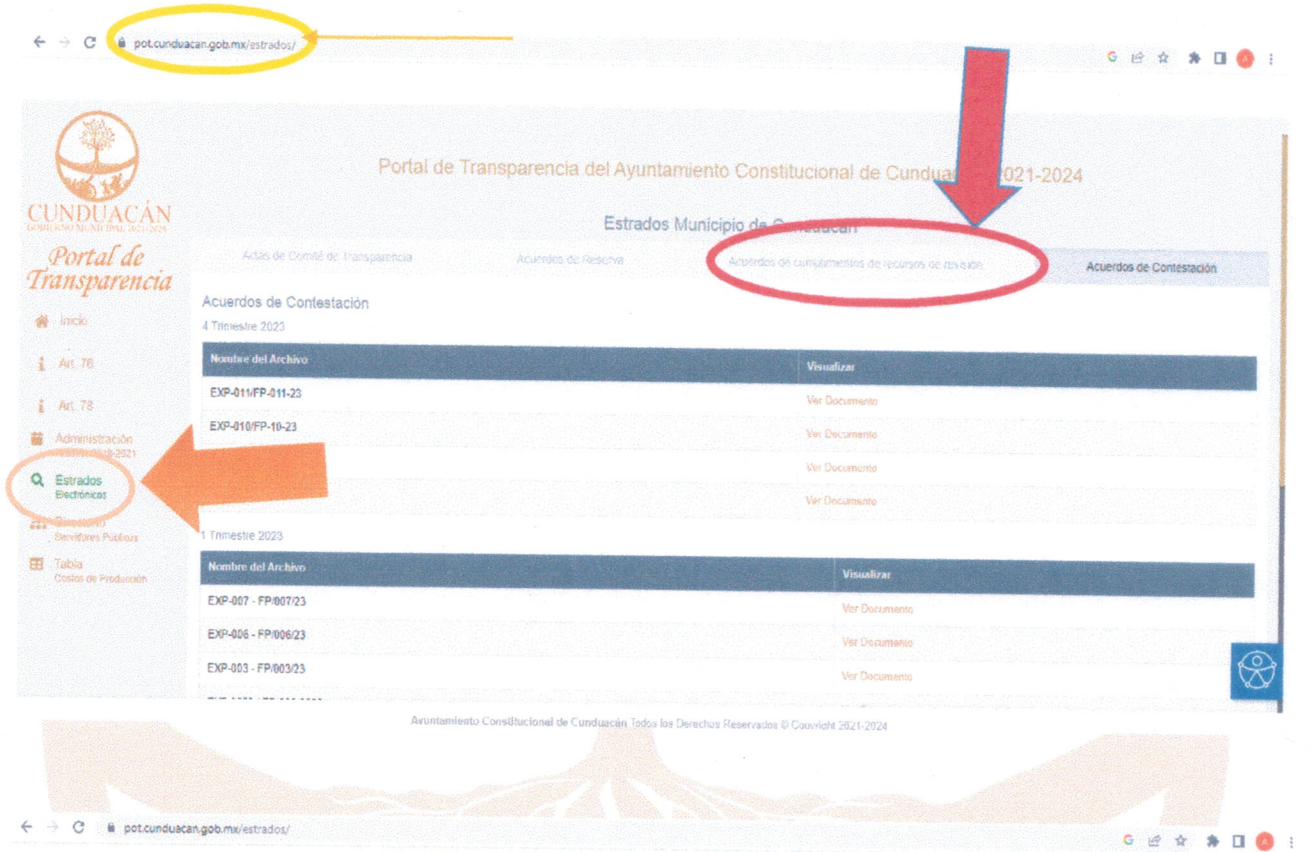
pot.cunduacan.gob.mx/estrados/

CUNDUACÁN
GOBIERNO MUNICIPAL 2021-2024

Portal de Transparencia

Inicio
Art. 76
Art. 78
Administración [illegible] 2018-2021
Estrados Electrónicos
Directorio Servidores Públicos
Tabla Costos de Producción

Portal de Transparencia del Ayuntamiento Constitucional de Cunduac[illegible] 2021-2024

Estrados Municipio de C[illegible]

Actas de Comité de Transparencia | Acuerdos de Reserva | Acuerdos de cumplimientos de recursos de revisión | Acuerdos de Contestación

Acuerdos de Contestación
4 Trimestre 2023

| Nombre del Archivo | Visualizar |
|---|---|
| EXP-011/FP-011-23 | Ver Documento |
| EXP-010/FP-10-23 | Ver Documento |
| | Ver Documento |
| | Ver Documento |

1 Trimestre 2023

| Nombre del Archivo | Visualizar |
|---|---|
| EXP-007 - FP/007/23 | Ver Documento |
| EXP-006 - FP/006/23 | Ver Documento |
| EXP-003 - FP/003/23 | Ver Documento |
| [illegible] | |

Ayuntamiento Constitucional de Cunduacán Todos los Derechos Reservados © Copyright 2021-2024

pot.cunduacan.gob.mx/estrados/